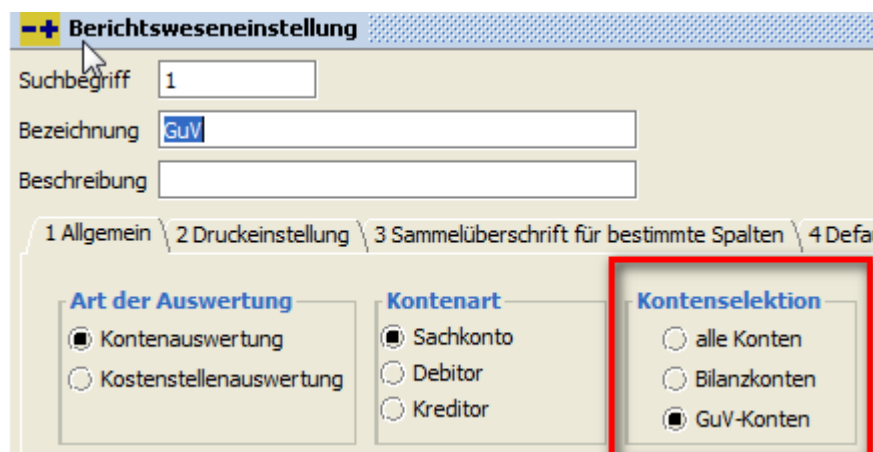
Berichtsweseneinstellung

Suchbegriff 1

Bezeichnung GuV

Beschreibung

1 Allgemein | 2 Druckeinstellung | 3 Sammelüberschrift für bestimmte Spalten | 4 Defa

Art der Auswertung
Kontenauswertung
Kostenstellenauswertung

Kontenart
Sachkonto
Debitor
Kreditor

Kontenselektion
alle Konten
Bilanzkonten
GuV-Konten